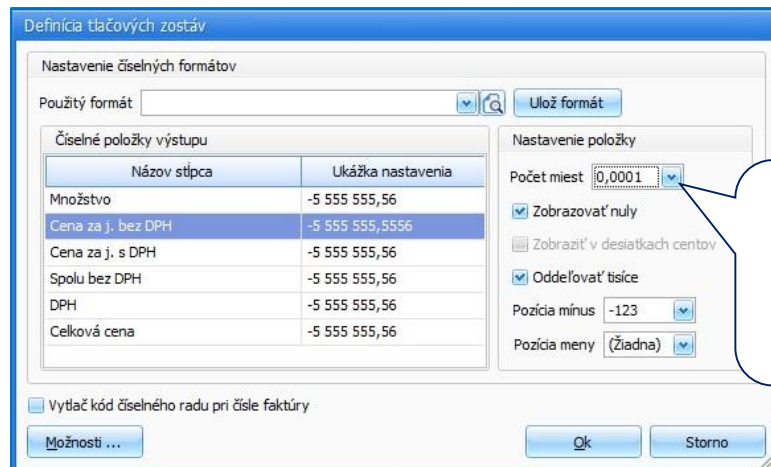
Definícia tlačových zostáv

Nastavenie číselných formátov

Použitý formát

Ulož formát

Číselné položky výstupu

| Názov stĺpca | Ukážka nastavenia |
|---|---|
| Množstvo | -5 555 555,56 |
| Cena za j. bez DPH | -5 555 555,5556 |
| Cena za j. s DPH | -5 555 555,56 |
| Spolu bez DPH | -5 555 555,56 |
| DPH | -5 555 555,56 |
| Celková cena | -5 555 555,56 |

Nastavenie položky

Počet miest 0,0001

Zobrazovať nuly

Zobraziť v desiatkach centov

Oddeľovať tisíce

Pozícia mínus -123

Pozícia meny (Žiadna)

Vytlač kód číselného radu pri čísle faktúry

Možnosti ...

Ok

Storno